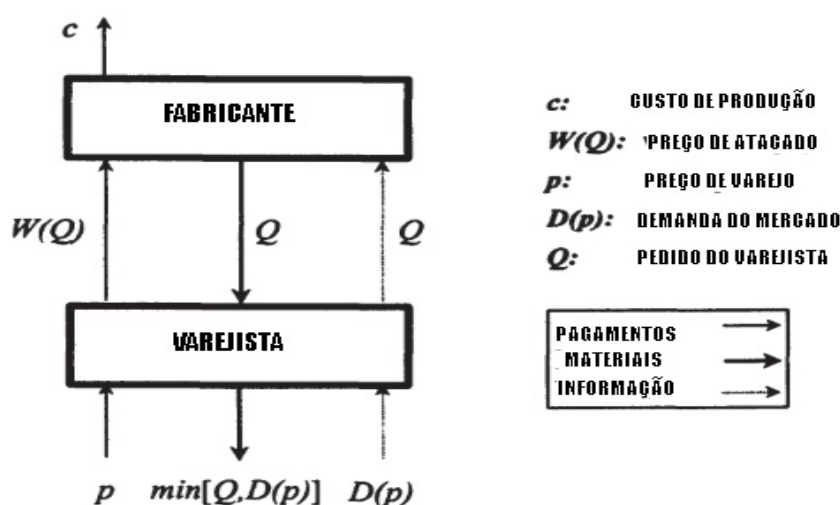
$c$

FABRICANTE

$W(Q)$ $Q$ $Q$

VAREJISTA

$p$ $min[Q,D(p)]$ $D(p)$

$c$: CUSTO DE PRODUÇÃO
$W(Q)$: PREÇO DE ATACADO
$p$: PREÇO DE VAREJO
$D(p)$: DEMANDA DO MERCADO
$Q$: PEDIDO DO VAREJISTA

PAGAMENTOS
MATERIAIS
INFORMAÇÃO